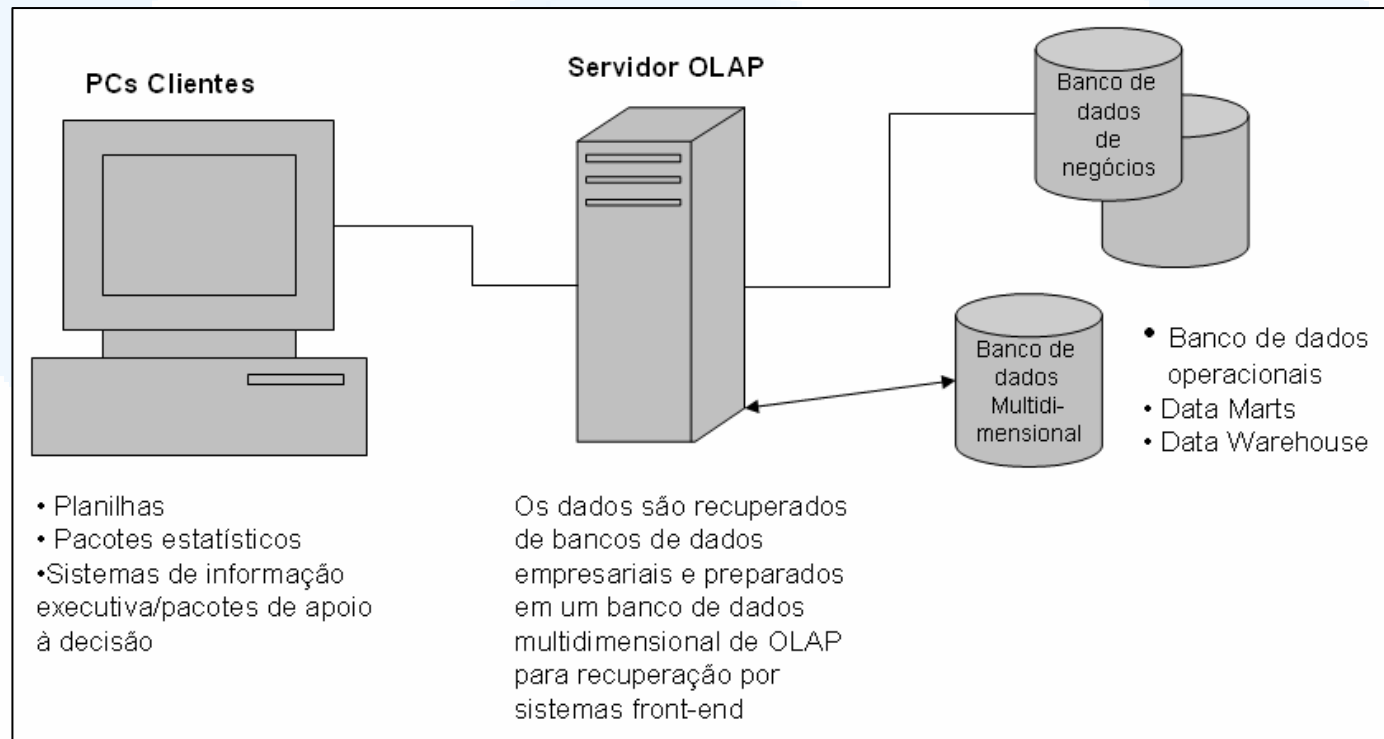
PCs Clientes

Servidor OLAP

Banco de dados de negócios

Banco de dados Multidimensional

• Banco de dados operacionais
• Data Marts
• Data Warehouse

• Planilhas
• Pacotes estatísticos
•Sistemas de informação executiva/pacotes de apoio à decisão

Os dados são recuperados de bancos de dados empresariais e preparados em um banco de dados multidimensional de OLAP para recuperação por sistemas front-end